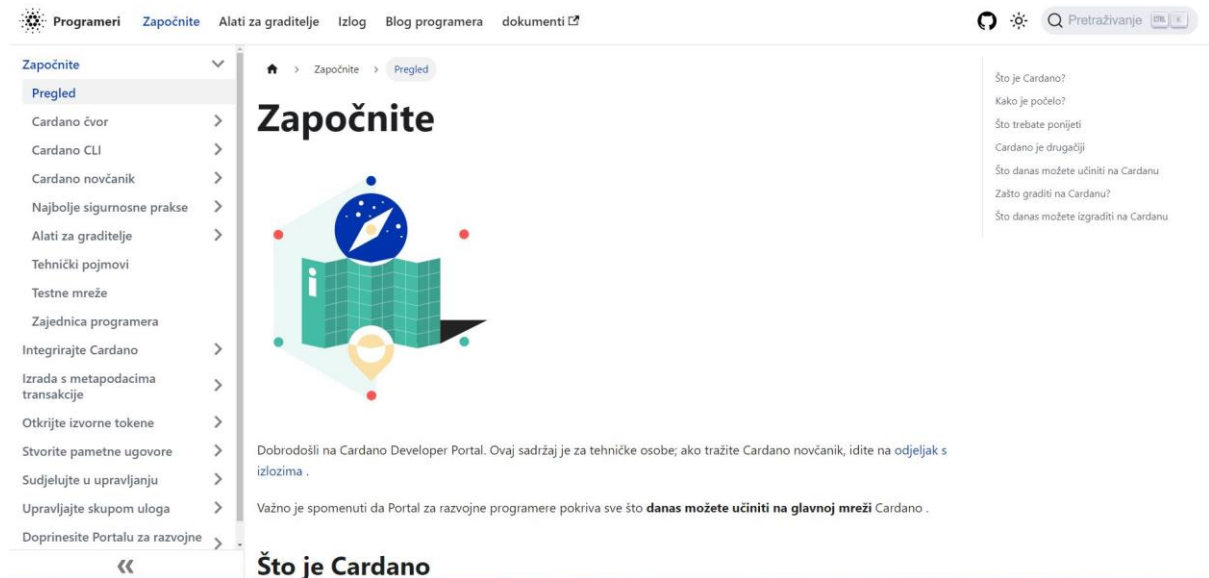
Programeri Započnite Alati za graditelje Izlog Blog programera dokumenti

Pretraživanje CTRL K

Započnite
Pregled
Cardano čvor
Cardano CLI
Cardano novčanik
Najbolje sigurnosne prakse
Alati za graditelje
Tehnički pojmovi
Testne mreže
Zajednica programera
Integrirajte Cardano
Izrada s metapodacima transakcije
Otkrijte izvorne tokene
Stvorite pametne ugovore
Sudjelujte u upravljanju
Upravljajte skupom uloga
Doprinesite Portalu za razvojne
«

> Započnite > Pregled

# Započnite

Dobrodošli na Cardano Developer Portal. Ovaj sadržaj je za tehničke osobe; ako tražite Cardano novčanik, idite na odjeljak s izlozima .

Važno je spomenuti da Portal za razvojne programere pokriva sve što **danas možete učiniti na glavnoj mreži** Cardano .

# Što je Cardano

Što je Cardano?
Kako je počelo?
Što trebate ponijeti
Cardano je drugačiji
Što danas možete učiniti na Cardanu
Zašto graditi na Cardanu?
Što danas možete izgraditi na Cardanu